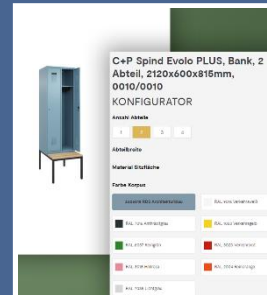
C+P Spind Evolo PLUS, Bank, 2 Abteil, 2120x600x815mm, 0010/0010
KONFIGURATOR

Anzahl Abteile

1 | 2 | 3 | 4

Abteilbreite

Material Sitzfläche

Farbe Korpus

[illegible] | RAL 1015 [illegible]
RAL 7035 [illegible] | RAL 1021 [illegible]
RAL 6017 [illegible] | RAL 3003 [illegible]
RAL 3015 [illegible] | RAL 2004 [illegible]
RAL 7024 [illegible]